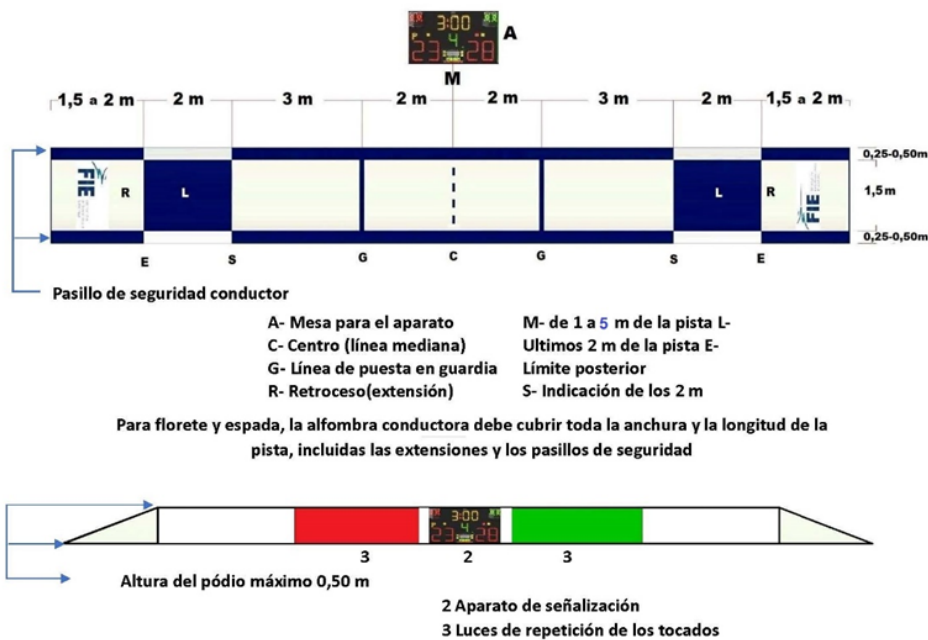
3:00
23 4 28
A
M

1,5 a 2 m | 2 m | 3 m | 2 m | 2 m | 3 m | 2 m | 1,5 a 2 m

0,25-0,50m
1,5 m
0,25-0,50m

FIE R L L R FIE

E S G C G S E

Pasillo de seguridad conductor

A- Mesa para el aparato
C- Centro (línea mediana)
G- Línea de puesta en guardia
R- Retroceso(extensión)

M- de 1 a 5 m de la pista L-
Ultimos 2 m de la pista E-
Límite posterior
S- Indicación de los 2 m

Para florete y espada, la alfombra conductora debe cubrir toda la anchura y la longitud de la pista, incluidas las extensiones y los pasillos de seguridad

3:00
23 4 28

3 2 3

Altura del pódio máximo 0,50 m

2 Aparato de señalización
3 Luces de repetición de los tocados